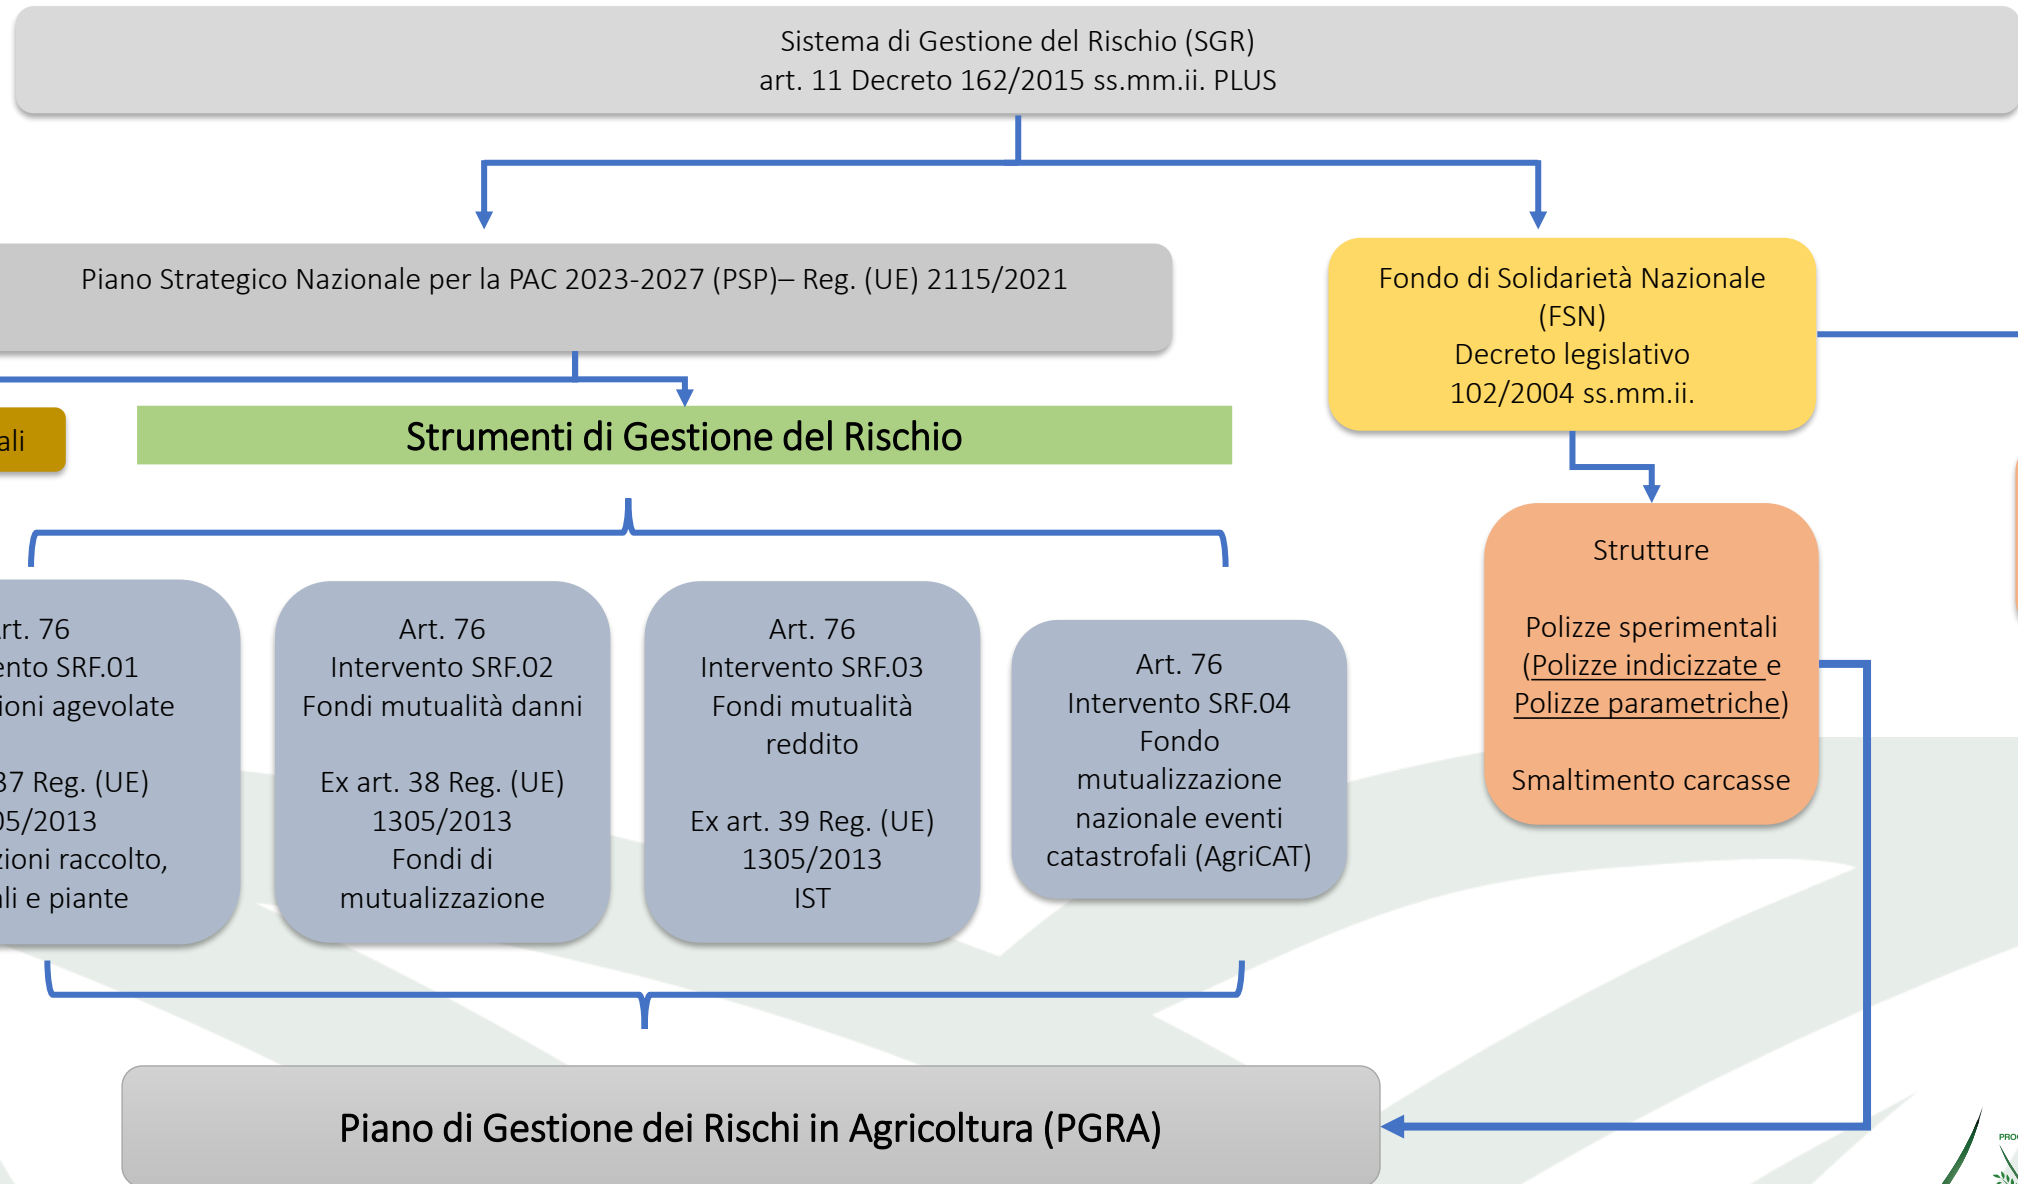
Sistema di Gestione del Rischio (SGR)
art. 11 Decreto 162/2015 ss.mm.ii. PLUS

Piano Strategico Nazionale per la PAC 2023-2027 (PSP)– Reg. (UE) 2115/2021

Fondo di Solidarietà Nazionale (FSN)
Decreto legislativo 102/2004 ss.mm.ii.

ali

Strumenti di Gestione del Rischio

Strutture

Polizze sperimentali (Polizze indicizzate e Polizze parametriche)

Smaltimento carcasse

rt. 76
ento SRF.01
ioni agevolate

37 Reg. (UE)
05/2013
zioni raccolto,
ali e piante

Art. 76
Intervento SRF.02
Fondi mutualità danni

Ex art. 38 Reg. (UE) 1305/2013
Fondi di mutualizzazione

Art. 76
Intervento SRF.03
Fondi mutualità reddito

Ex art. 39 Reg. (UE) 1305/2013
IST

Art. 76
Intervento SRF.04
Fondo mutualizzazione nazionale eventi catastrofali (AgriCAT)

Piano di Gestione dei Rischi in Agricoltura (PGRA)